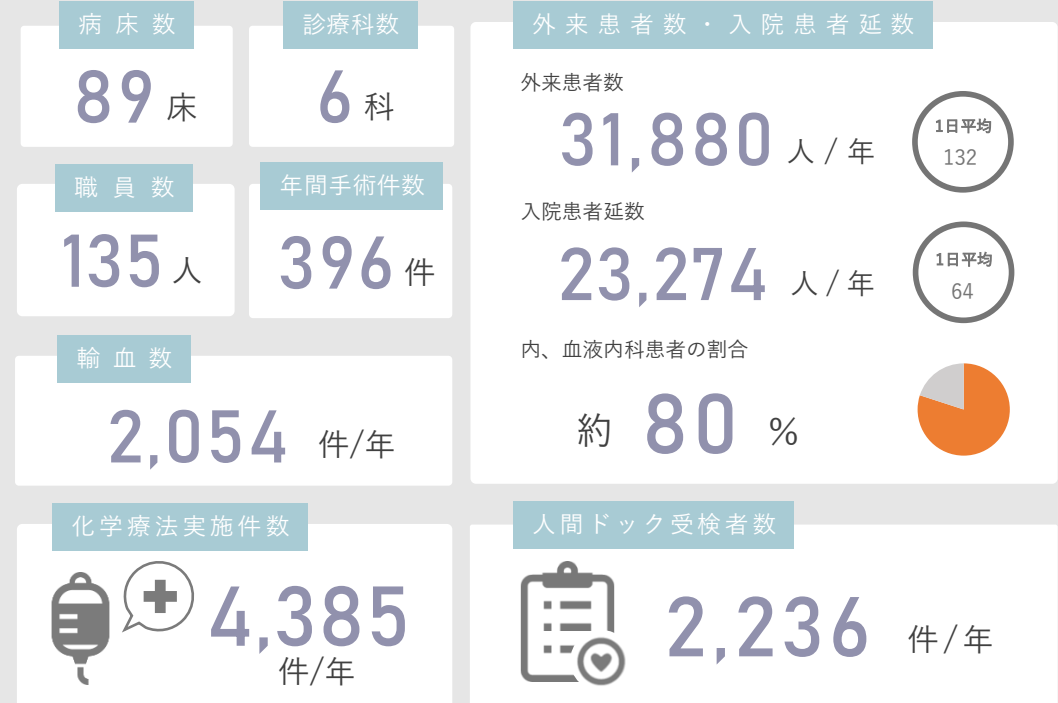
病床数

89 床

診療科数

6 科

職員数

135 人

年間手術件数

396 件

輸血数

2,054 件/年

外来患者数・入院患者延数

外来患者数

31,880 人/年

1日平均 132

入院患者延数

23,274 人/年

1日平均 64

内、血液内科患者の割合

約 80 %

化学療法実施件数

4,385 件/年

人間ドック受検者数

2,236 件/年